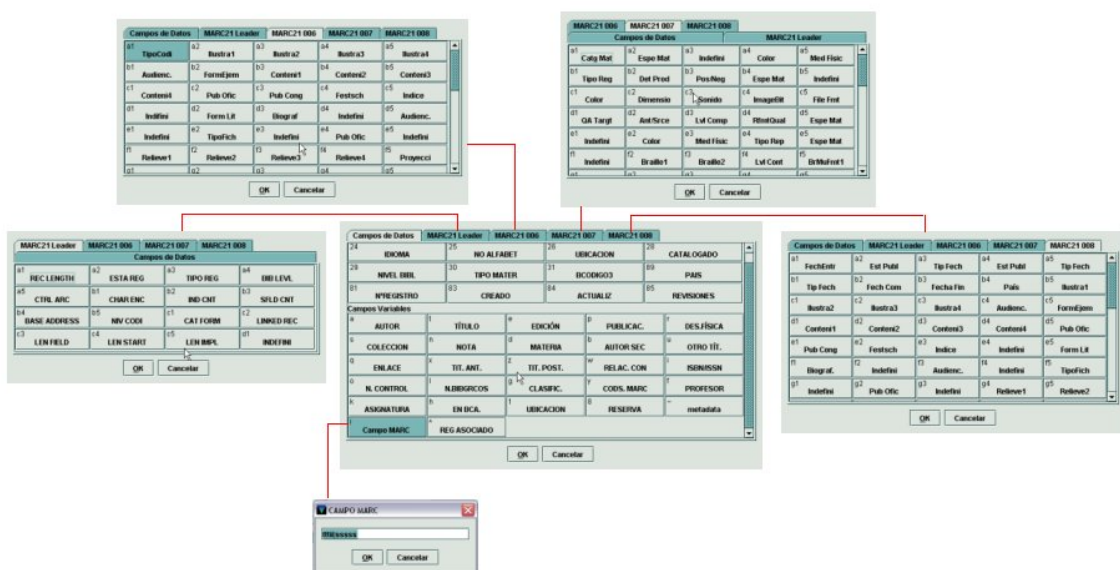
Campos de Datos | MARC21 Leader | MARC21 006 | MARC21 007 | MARC21 008

| a1 TipoCodi | a2 Ilustra1 | a3 Ilustra2 | a4 Ilustra3 | a5 Ilustra4 |
|---|---|---|---|---|
| b1 Audienc. | b2 FormEjem | b3 Contenl1 | b4 Contenl2 | b5 Contenl3 |
| c1 Contenl4 | c2 Pub Ofic | c3 Pub Cong | c4 Festsch | c5 Indice |
| d1 Indifini | d2 Form Lit | d3 Biograf | d4 Indefini | d5 Audienc. |
| e1 Indefini | e2 TipoFich | e3 Indefini | e4 Pub Ofic | e5 Indefini |
| f1 Relieve1 | f2 Relieve2 | f3 Relieve3 | f4 Relieve4 | f5 Proyecci |

OK | Cancelar

MARC21 006 | MARC21 007 | MARC21 008
Campos de Datos | MARC21 Leader

| a1 Catg Mat | a2 Espe Mat | a3 Indefini | a4 Color | a5 Med Fisic |
|---|---|---|---|---|
| b1 Tipo Reg | b2 Det Prod | b3 Pos/Neg | b4 Espe Mat | b5 Indefini |
| c1 Color | c2 Dimensio | c3 Sonido | c4 ImageBit | c5 File Fmt |
| d1 QA Targt | d2 Ant/Srce | d3 Lvl Comp | d4 RfmtQual | d5 Espe Mat |
| e1 Indefini | e2 Color | e3 Med Fisic | e4 Tipo Rep | e5 Espe Mat |
| f1 Indefini | f2 Braille1 | f3 Braille2 | f4 Lvl Cont | f5 BrMuFmt1 |

OK | Cancelar

MARC21 Leader | MARC21 006 | MARC21 007 | MARC21 008
Campos de Datos

| a1 REC LENGTH | a2 ESTA REG | a3 TIPO REG | a4 BIB LEVL |
|---|---|---|---|
| a5 CTRL ARC | b1 CHAR ENC | b2 IND CNT | b3 SFLD CNT |
| b4 BASE ADDRESS | b5 NIV CODI | c1 CAT FORM | c2 LINKED REC |
| c3 LEN FIELD | c4 LEN START | c5 LEN IMPL | d1 INDEFINI |

OK | Cancelar

Campos de Datos | MARC21 Leader | MARC21 006 | MARC21 007 | MARC21 008

| 24 IDIOMA | 25 NO ALFABET | 26 UBICACION | 28 CATALOGADO |
|---|---|---|---|
| 29 NIVEL BIBL | 30 TIPO MATER | 31 BCODIGO3 | 89 PAIS |
| 81 NºREGISTRO | 83 CREADO | 84 ACTUALIZ | 85 REVISIONES |

Campos Variables

| a AUTOR | t TÍTULO | e EDICIÓN | p PUBLICAC. | r DES.FÍSICA |
|---|---|---|---|---|
| s COLECCION | n NOTA | d MATERIA | b AUTOR SEC | u OTRO TÍT. |
| q ENLACE | x TIT. ANT. | z TIT. POST. | w RELAC. CON | i ISBN/ISSN |
| o N. CONTROL | l N.BIBGRCOS | g CLASIFIC. | f CODS. MARC | j PROFESOR |
| k ASIGNATURA | h EN BCA. | 1 UBICACION | 8 RESERVA | ~ metadata |
| Campo MARC | ^ REG ASOCIADO | | | |

OK | Cancelar

Campos de Datos | MARC21 Leader | MARC21 006 | MARC21 007 | MARC21 008

| a1 FechEntr | a2 Est Publ | a3 Tip Fech | a4 Est Publ | a5 Tip Fech |
|---|---|---|---|---|
| b1 Tip Fech | b2 Fech Com | b3 Fecha Fin | b4 Pais | b5 Ilustra1 |
| c1 Ilustra2 | c2 Ilustra3 | c3 Ilustra4 | c4 Audienc. | c5 FormEjem |
| d1 Contenl1 | d2 Contenl2 | d3 Contenl3 | d4 Indefini | d5 Pub Ofic |
| e1 Pub Cong | e2 Festsch | e3 Indice | e4 Indefini | e5 Form Lit |
| f1 Biograf. | f2 Indefini | f3 Audienc. | f4 Indefini | f5 TipoFich |
| g1 Indefini | g2 Pub Ofic | g3 Indefini | g4 Relieve1 | g5 Relieve2 |

OK | Cancelar

CAMPO MARC
fffi/sssss
OK | Cancelar